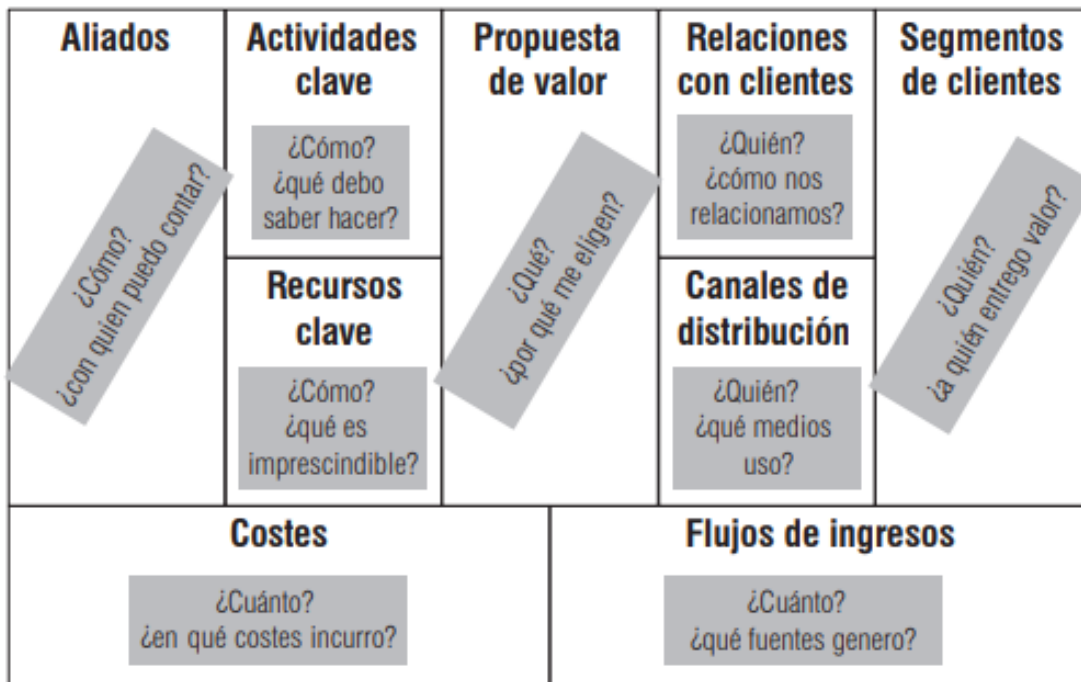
Aliados

¿Cómo?
¿con quien puedo contar?

Actividades clave

¿Cómo?
¿qué debo saber hacer?

Recursos clave

¿Cómo?
¿qué es imprescindible?

Propuesta de valor

¿Qué?
¿por qué me eligen?

Relaciones con clientes

¿Quién?
¿cómo nos relacionamos?

Canales de distribución

¿Quién?
¿qué medios uso?

Segmentos de clientes

¿Quién?
¿a quién entrego valor?

Costes

¿Cuánto?
¿en qué costes incurro?

Flujos de ingresos

¿Cuánto?
¿qué fuentes genero?